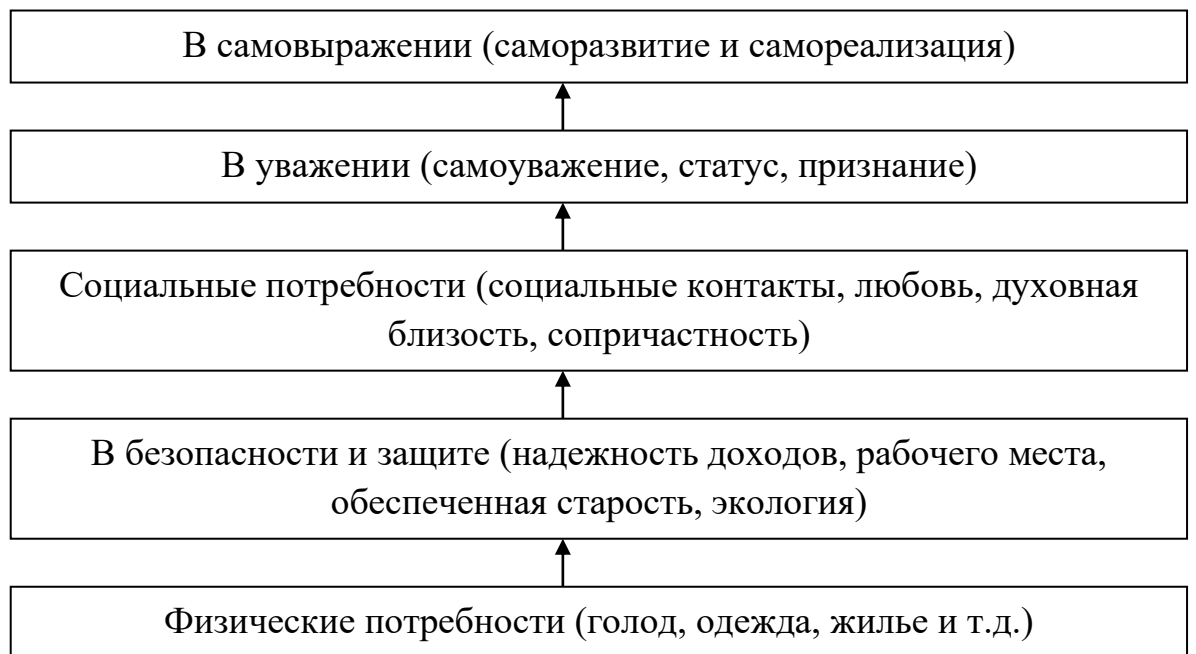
В самовыражении (саморазвитие и самореализация)

В уважении (самоуважение, статус, признание)

Социальные потребности (социальные контакты, любовь, духовная близость, сопричастность)

В безопасности и защите (надежность доходов, рабочего места, обеспеченная старость, экология)

Физические потребности (голод, одежда, жилье и т.д.)